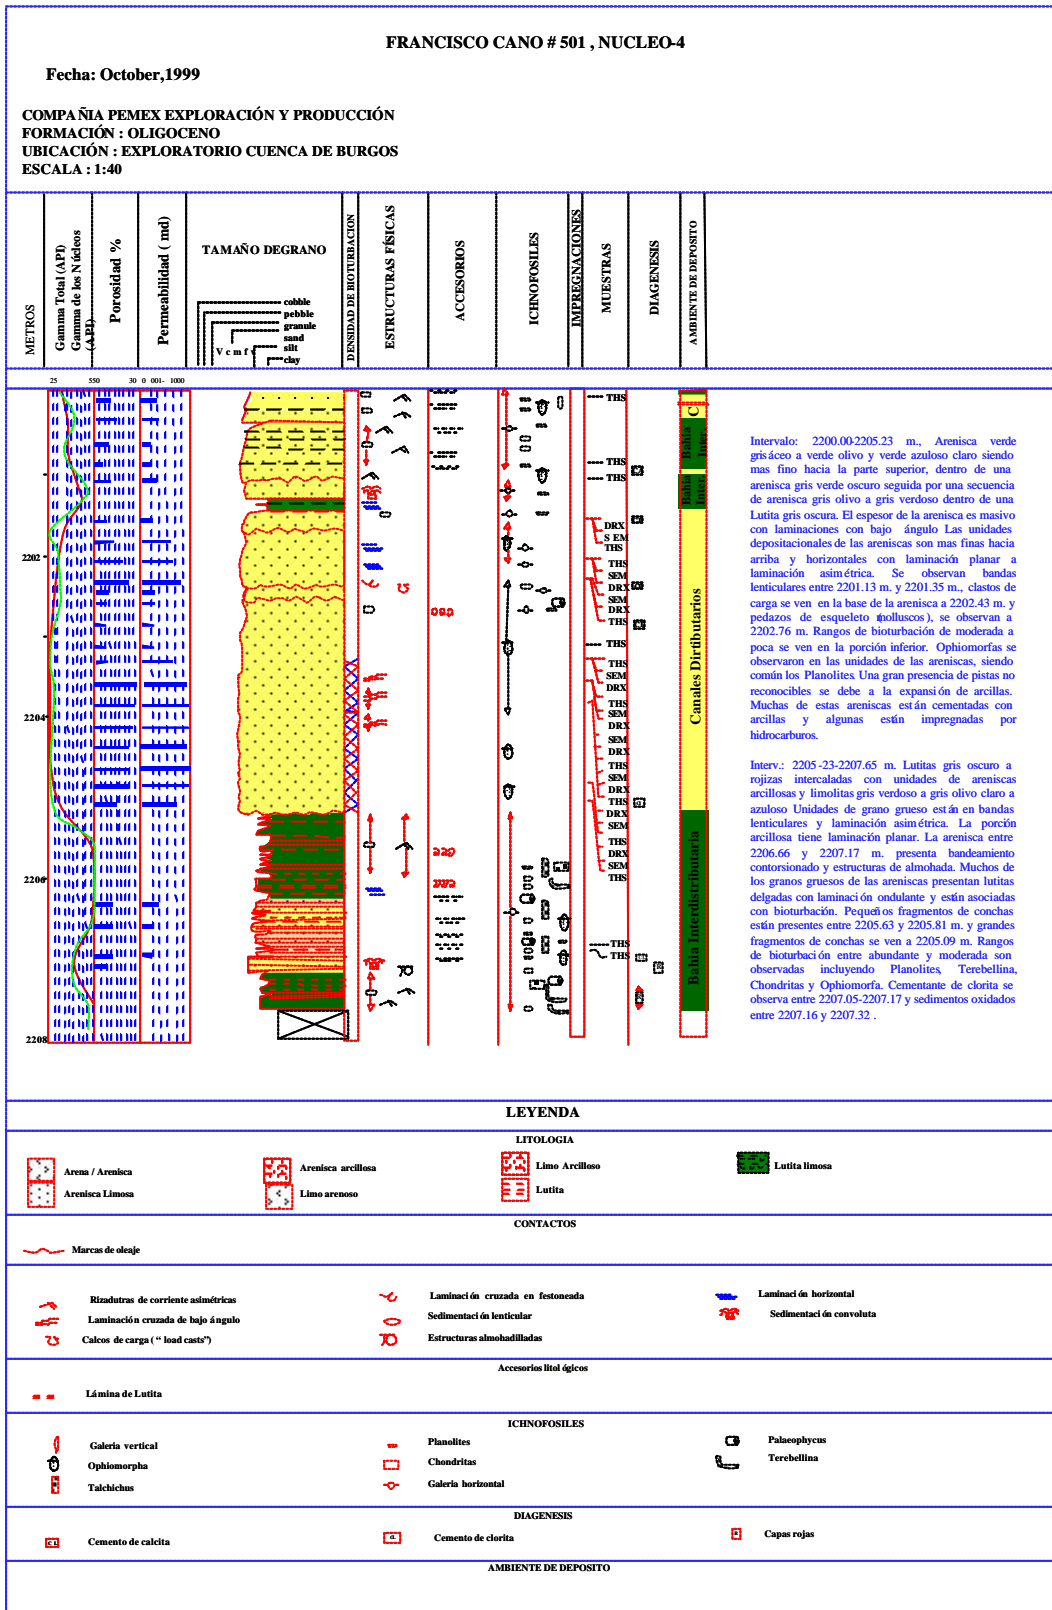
FRANCISCO CANO # 501 , NUCLEO-4

Fecha: October,1999

COMPAÑIA PEMEX EXPLORACIÓN Y PRODUCCIÓN
FORMACIÓN : OLIGOCENO
UBICACIÓN : EXPLORATORIO CUENCA DE BURGOS
ESCALA : 1:40

METROS | Gamma Total (API) Gamma de los Núcleos (API) | Porosidad % | Permeabilidad ( md) | TAMAÑO DEGRANO | DENSIDAD DE BIOTURBACION | ESTRUCTURAS FÍSICAS | ACCESORIOS | ICHNOFOSILES | IMPREGNACIONES | MUESTRAS | DIAGENESIS | AMBIENTE DE DEPOSITO

cobble
pebble
granule
sand
silt
clay
V c m f

25 550 30 0 001- 1000

2202
2204
2206
2208

THS THS THS DRX SEM THS THS SEM DRX SEM DRX THS THS THS SEM DRX THS SEM DRX SEM DRX THS SEM DRX THS DRX SEM THS DRX SEM THS THS THS

Bahía Inter. C
Bahía Inter.
Canales Dirtibutarios
Bahía Interdistributaria

Intervalo: 2200.00-2205.23 m., Arenisca verde grisáceo a verde olivo y verde azuloso claro siendo mas fino hacia la parte superior, dentro de una arenisca gris verde oscuro seguida por una secuencia de arenisca gris olivo a gris verdoso dentro de una Lutita gris oscura. El espesor de la arenisca es masivo con laminaciones con bajo ángulo Las unidades depositacionales de las areniscas son mas finas hacia arriba y horizontales con laminación planar a laminación asimétrica. Se observan bandas lenticulares entre 2201.13 m. y 2201.35 m., clastos de carga se ven en la base de la arenisca a 2202.43 m. y pedazos de esqueleto (molluscos), se observan a 2202.76 m. Rangos de bioturbación de moderada a poca se ven en la porción inferior. Ophiomorfas se observaron en las unidades de la areniscas, siendo común los Planolites. Una gran presencia de pistas no reconocibles se debe a la expansión de arcillas. Muchas de estas areniscas están cementadas con arcillas y algunas están impregnadas por hidrocarburos.

Interv.: 2205-23-2207.65 m. Lutitas gris oscuro a rojizas intercaladas con unidades de areniscas arcillosas y limolitas gris verdoso a gris olivo claro a azuloso Unidades de grano grueso están en bandas lenticulares y laminación asimétrica. La porción arcillosa tiene laminación planar. La arenisca entre 2206.66 y 2207.17 m. presenta bandeamiento contorsionado y estructuras de almohada. Muchos de los granos gruesos de las areniscas presentan lutitas delgadas con laminación ondulante y están asociadas con bioturbación. Pequeños fragmentos de conchas están presentes entre 2205.63 y 2205.81 m. y grandes fragmentos de conchas se ven a 2205.09 m. Rangos de bioturbación entre abundante y moderada son observadas incluyendo Planolites, Terebellina, Chondritas y Ophiomorfa. Cementante de clorita se observa entre 2207.05-2207.17 y sedimentos oxidados entre 2207.16 y 2207.32 .

LEYENDA

LITOLOGIA
Arena / Arenisca
Arenisca Limosa
Arenisca arcillosa
Limo arenoso
Limo Arcilloso
Lutita
Lutita limosa

CONTACTOS
Marcas de oleaje

Rizadutras de corriente asimétricas
Laminación cruzada de bajo ángulo
Calcos de carga ( " load casts")
Laminación cruzada en festoneada
Sedimentación lenticular
Estructuras almohadilladas
Laminación horizontal
Sedimentación convoluta

Accesorios litológicos
Lámina de Lutita

ICHNOFOSILES
Galeria vertical
Ophiomorpha
Talchichus
Planolites
Chondritas
Galeria horizontal
Palaeophycus
Terebellina

DIAGENESIS
Cemento de calcita
Cemento de clorita
Capas rojas

AMBIENTE DE DEPOSITO